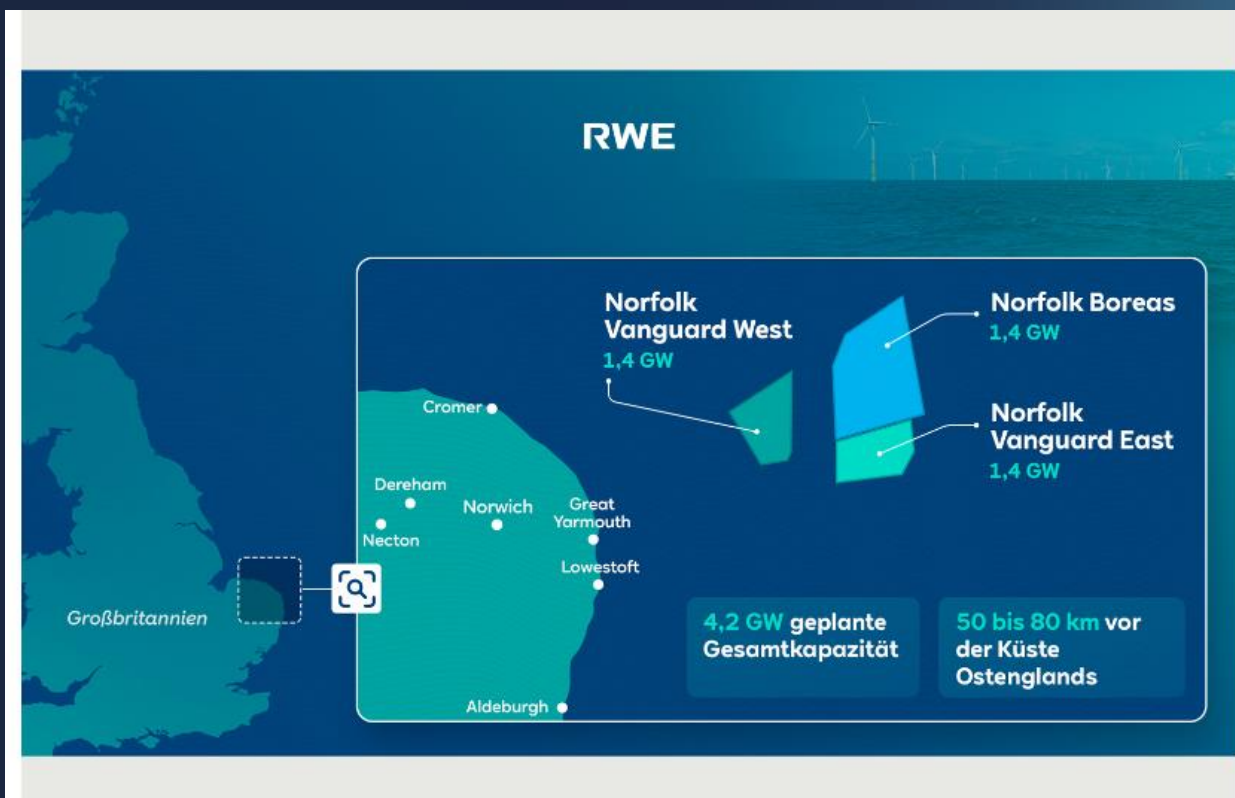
RWE

Norfolk Vanguard West
1,4 GW

Norfolk Boreas
1,4 GW

Norfolk Vanguard East
1,4 GW

Cromer

Dereham

Norwich

Great Yarmouth

Necton

Lowestoft

Großbritannien

Aldeburgh

4,2 GW geplante Gesamtkapazität

50 bis 80 km vor der Küste Ostenglands